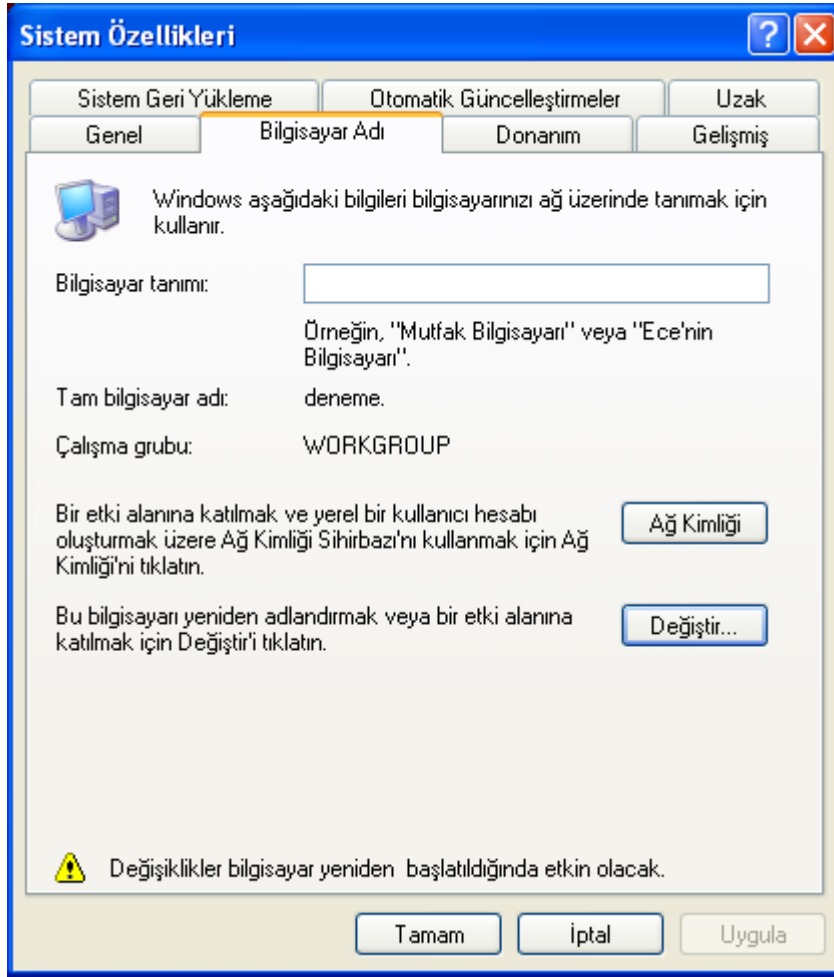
Sistem Özellikleri

Sistem Geri Yükleme
Otomatik Güncelleştirmeler
Uzak
Genel
Bilgisayar Adı
Donanım
Gelişmiş

Windows aşağıdaki bilgileri bilgisayarınızı ağ üzerinde tanımak için kullanır.

Bilgisayar tanımı:

Örneğin, "Mutfak Bilgisayarı" veya "Ece'nin Bilgisayarı".

Tam bilgisayar adı: deneme.

Çalışma grubu: WORKGROUP

Bir etki alanına katılmak ve yerel bir kullanıcı hesabı oluşturmak üzere Ağ Kimliği Sihirbazı'nı kullanmak için Ağ Kimliği'ni tıklatın.

Ağ Kimliği

Bu bilgisayarı yeniden adlandırmak veya bir etki alanına katılmak için Değiştir'i tıklatın.

Değiştir...

Değişiklikler bilgisayar yeniden başlatıldığında etkin olacak.

Tamam
İptal
Uygula